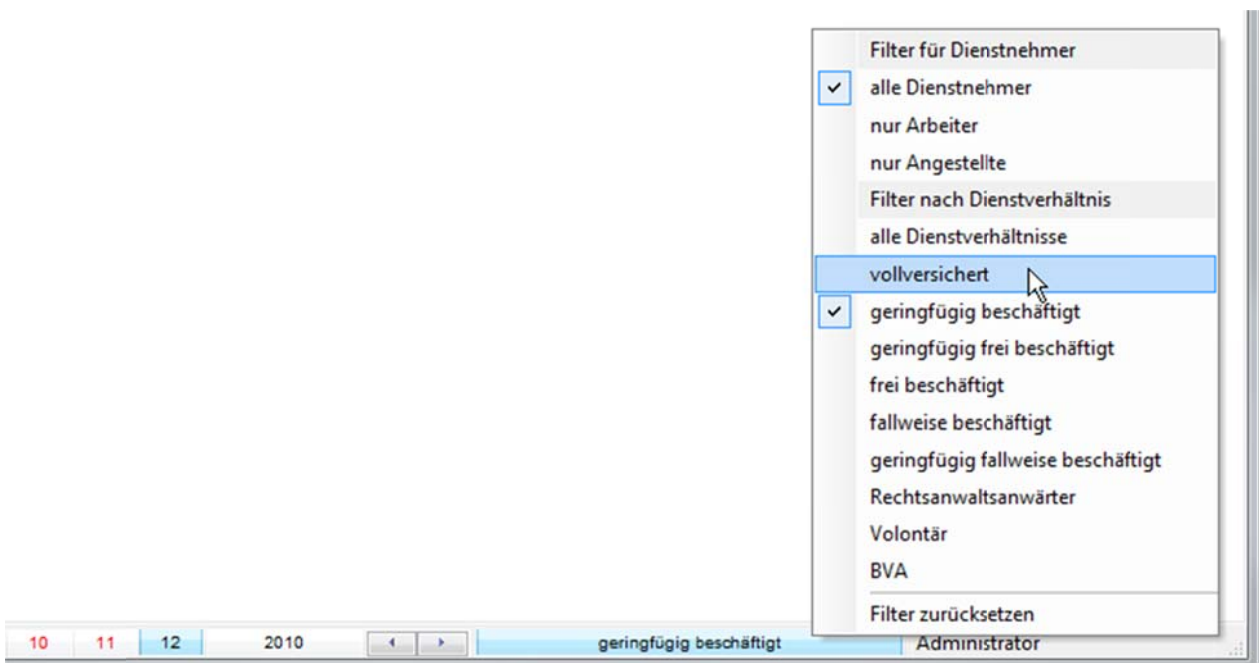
Filter für Dienstnehmer
alle Dienstnehmer
nur Arbeiter
nur Angestellte
Filter nach Dienstverhältnis
alle Dienstverhältnisse
vollversichert
geringfügig beschäftigt
geringfügig frei beschäftigt
frei beschäftigt
fallweise beschäftigt
geringfügig fallweise beschäftigt
Rechtsanwaltsanwärter
Volontär
BVA
Filter zurücksetzen

10 11 12 2010 geringfügig beschäftigt Administrator